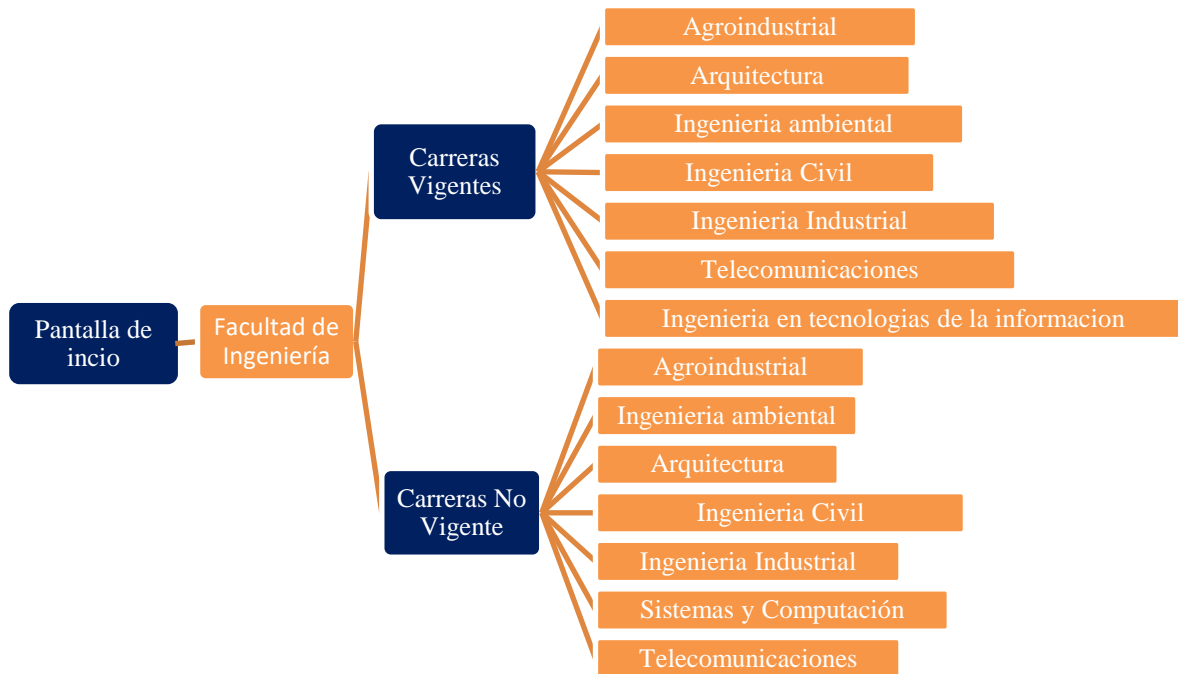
Pantalla de incio

Facultad de Ingeniería

Carreras Vigentes

Agroindustrial

Arquitectura

Ingenieria ambiental

Ingenieria Civil

Ingenieria Industrial

Telecomunicaciones

Ingenieria en tecnologias de la informacion

Carreras No Vigente

Agroindustrial

Ingenieria ambiental

Arquitectura

Ingenieria Civil

Ingenieria Industrial

Sistemas y Computación

Telecomunicaciones